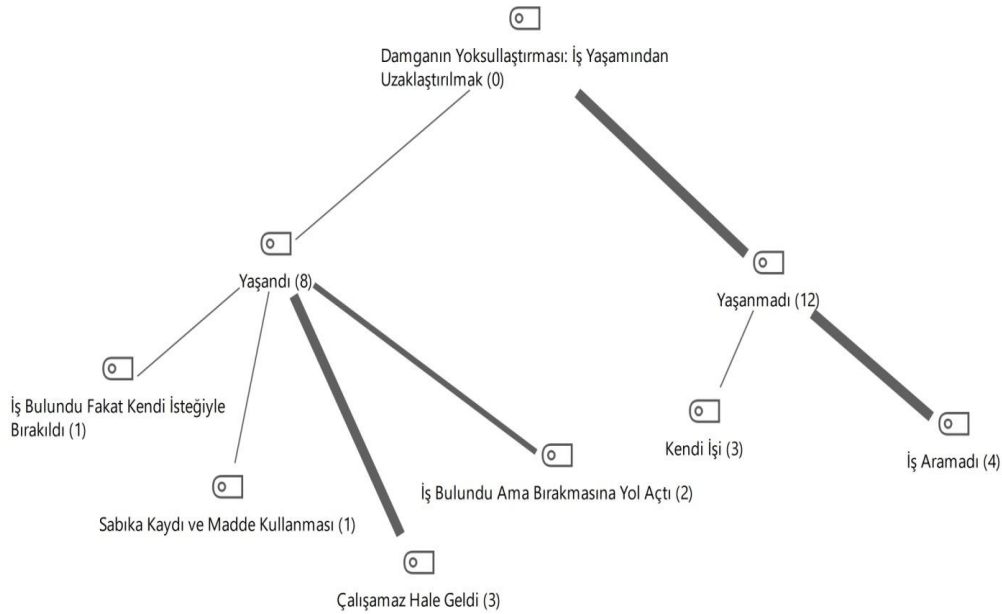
Damganın Yoksullaştırması: İş Yaşamından Uzaklaştırılmak (0)

Yaşandı (8)

Yaşanmadı (12)

İş Bulundu Fakat Kendi İsteğiyle Bırakıldı (1)

Sabıka Kaydı ve Madde Kullanması (1)

Çalışamaz Hale Geldi (3)

İş Bulundu Ama Bırakmasına Yol Açtı (2)

Kendi İşi (3)

İş Aramadı (4)